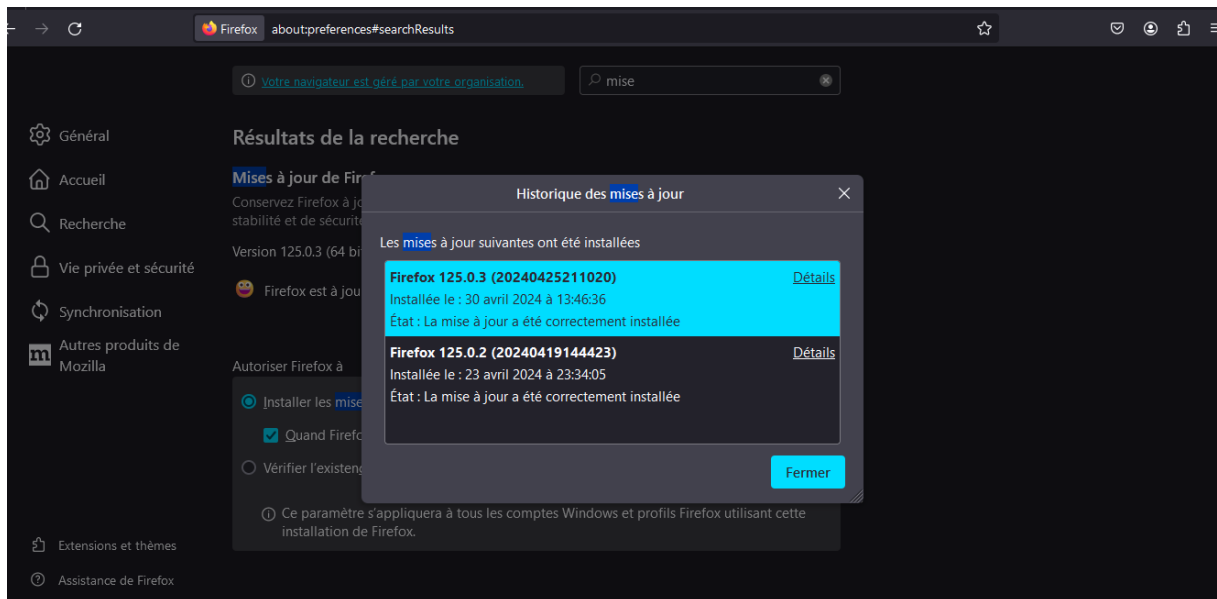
Firefox about:preferences#searchResults

Votre navigateur est géré par votre organisation.

mise

Général
Accueil
Recherche
Vie privée et sécurité
Synchronisation
Autres produits de Mozilla

Résultats de la recherche

Mises à jour de Fir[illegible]
Conservez Firefox à jo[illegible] stabilité et de sécurit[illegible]

Version 125.0.3 (64 bi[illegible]

Firefox est à jou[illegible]

Autoriser Firefox à

Installer les mise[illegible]

Quand Firefo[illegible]

Vérifier l'existen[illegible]

Ce paramètre s'appliquera à tous les comptes Windows et profils Firefox utilisant cette installation de Firefox.

Historique des mises à jour

Les mises à jour suivantes ont été installées

Firefox 125.0.3 (20240425211020)
Détails
Installée le : 30 avril 2024 à 13:46:36
État : La mise à jour a été correctement installée

Firefox 125.0.2 (20240419144423)
Détails
Installée le : 23 avril 2024 à 23:34:05
État : La mise à jour a été correctement installée

Fermer

Extensions et thèmes
Assistance de Firefox